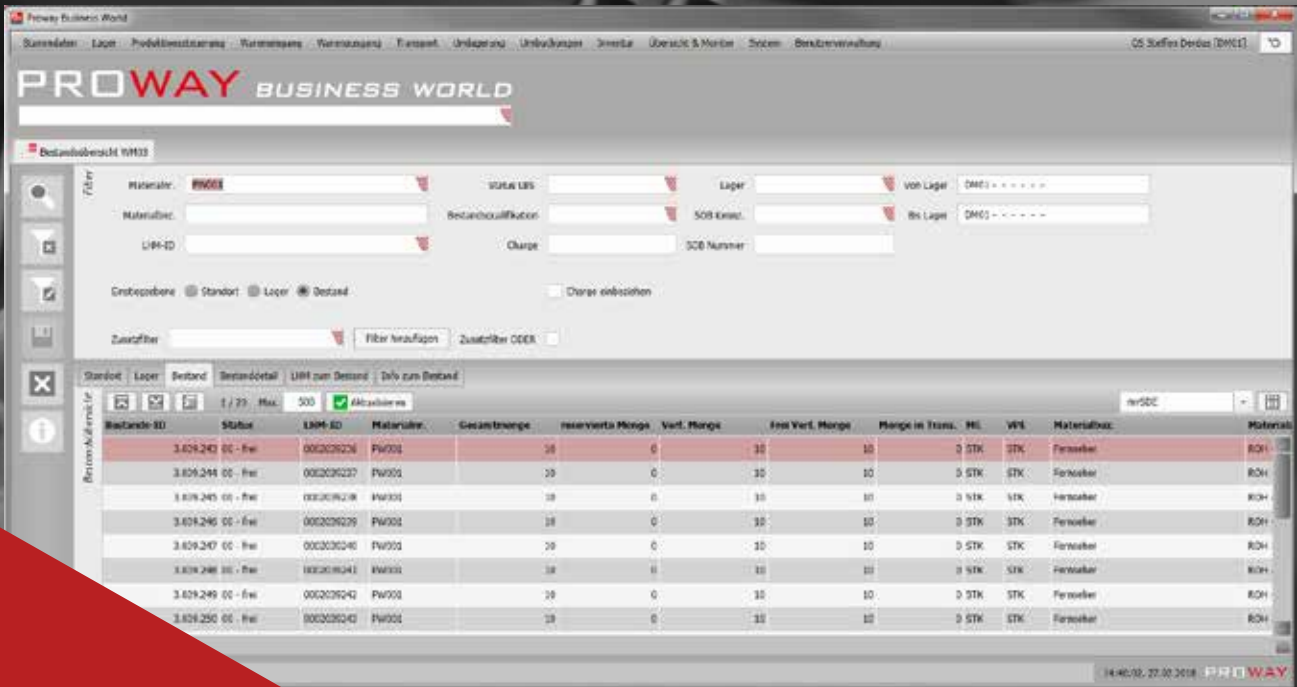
Proway Business World

Stammdaten Lager Produktionssteuerung Wareneingang Warenausgang Transport Umlagerung Umbuchungen Inventur Übersicht & Monitor System Benutzerverwaltung

OS Steffen Dordas [DM01]

PROWAY BUSINESS WORLD

Bestandsübersicht WM03

Filter

Materialnr. PW001

Status LBS

Lager

Von Lager DM01 - - - - - -

Materialbez.

Bestandsqualifikation

SOB Kennz.

Bis Lager DM01 - - - - - -

LHM-ID

Charge

SOB Nummer

Ergebnisebene Standort Lager Bestand

Charge einbeziehen

Zusatzfilter

Filter hinzufügen

Zusatzfilter ODER

Standort Lager Bestand Bestanddetail LHM zum Bestand Info zum Bestand

1 / 33 Max. 500 Aktualisieren

rerSDE

Bestandsübersicht

| Bestands-ID | Status | LHM-ID | Materialnr. | Gesamtmenge | reservierte Menge | Verf. Menge | frei Verf. Menge | Menge in Trans. | ME | VPE | Materialbez. | Materiab |
|---|---|---|---|---|---|---|---|---|---|---|---|---|
| 3.609.243 | 00 - frei | 0002039236 | PW001 | 10 | 0 | 10 | 10 | 0 | STK | STK | Fernseher | ROH |
| 3.609.244 | 00 - frei | 0002039237 | PW001 | 10 | 0 | 10 | 10 | 0 | STK | STK | Fernseher | ROH |
| 3.609.245 | 00 - frei | 0002039238 | PW001 | 10 | 0 | 10 | 10 | 0 | STK | STK | Fernseher | ROH |
| 3.609.246 | 00 - frei | 0002039239 | PW001 | 10 | 0 | 10 | 10 | 0 | STK | STK | Fernseher | ROH |
| 3.609.247 | 00 - frei | 0002039240 | PW001 | 10 | 0 | 10 | 10 | 0 | STK | STK | Fernseher | ROH |
| 3.609.248 | 00 - frei | 0002039241 | PW001 | 10 | 0 | 10 | 10 | 0 | STK | STK | Fernseher | ROH |
| 3.609.249 | 00 - frei | 0002039242 | PW001 | 10 | 0 | 10 | 10 | 0 | STK | STK | Fernseher | ROH |
| 3.609.250 | 00 - frei | 0002039243 | PW001 | 10 | 0 | 10 | 10 | 0 | STK | STK | Fernseher | ROH |

14:40:02, 27.02.2018 PROWAY